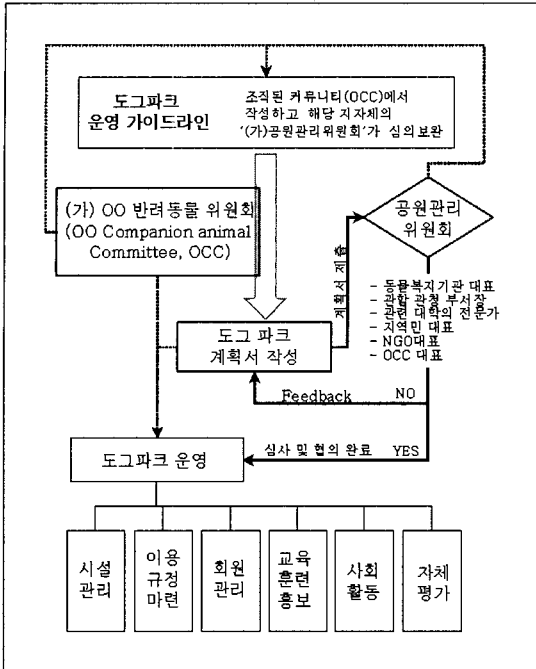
도그파크 운영 가이드라인

조직된 커뮤니티(OCC)에서 작성하고 해당 지자체의 '(가)공원관리위원회'가 심의보완

(가) OO 반려동물 위원회 (OO Companion animal Committee, OCC)

공원관리 위원회

계획서 제출

- 동물복지기관 대표
- 관할 관청 부서장
- 관련 대학의 전문가
- 지역민 대표
- NGO대표
- OCC 대표

도그 파크 계획서 작성

Feedback

NO

심사 및 협의 완료

YES

도그파크 운영

시설 관리

이용 규정 마련

회원 관리

교육 훈련 홍보

사회 활동

자체 평가